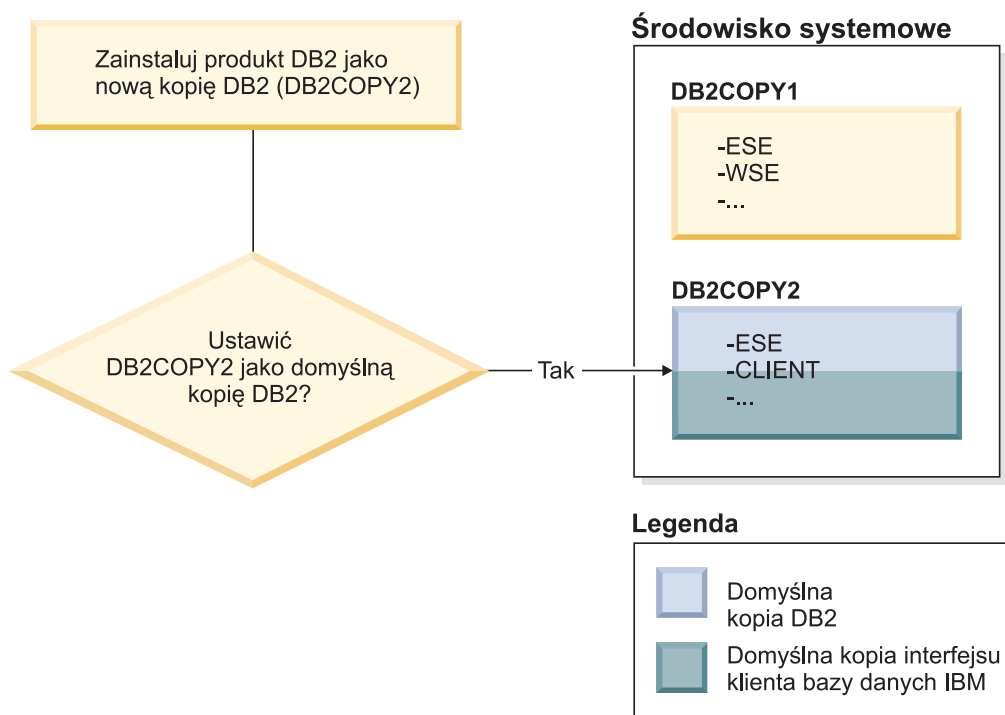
Zainstaluj produkt DB2 jako nową kopię DB2 (DB2COPY2)

Ustawić DB2COPY2 jako domyślną kopię DB2?

Tak

Środowisko systemowe

DB2COPY1

-ESE
-WSE
-...

DB2COPY2

-ESE
-CLIENT
-...

Legenda

Domyślna kopia DB2

Domyślna kopia interfejsu klienta bazy danych IBM